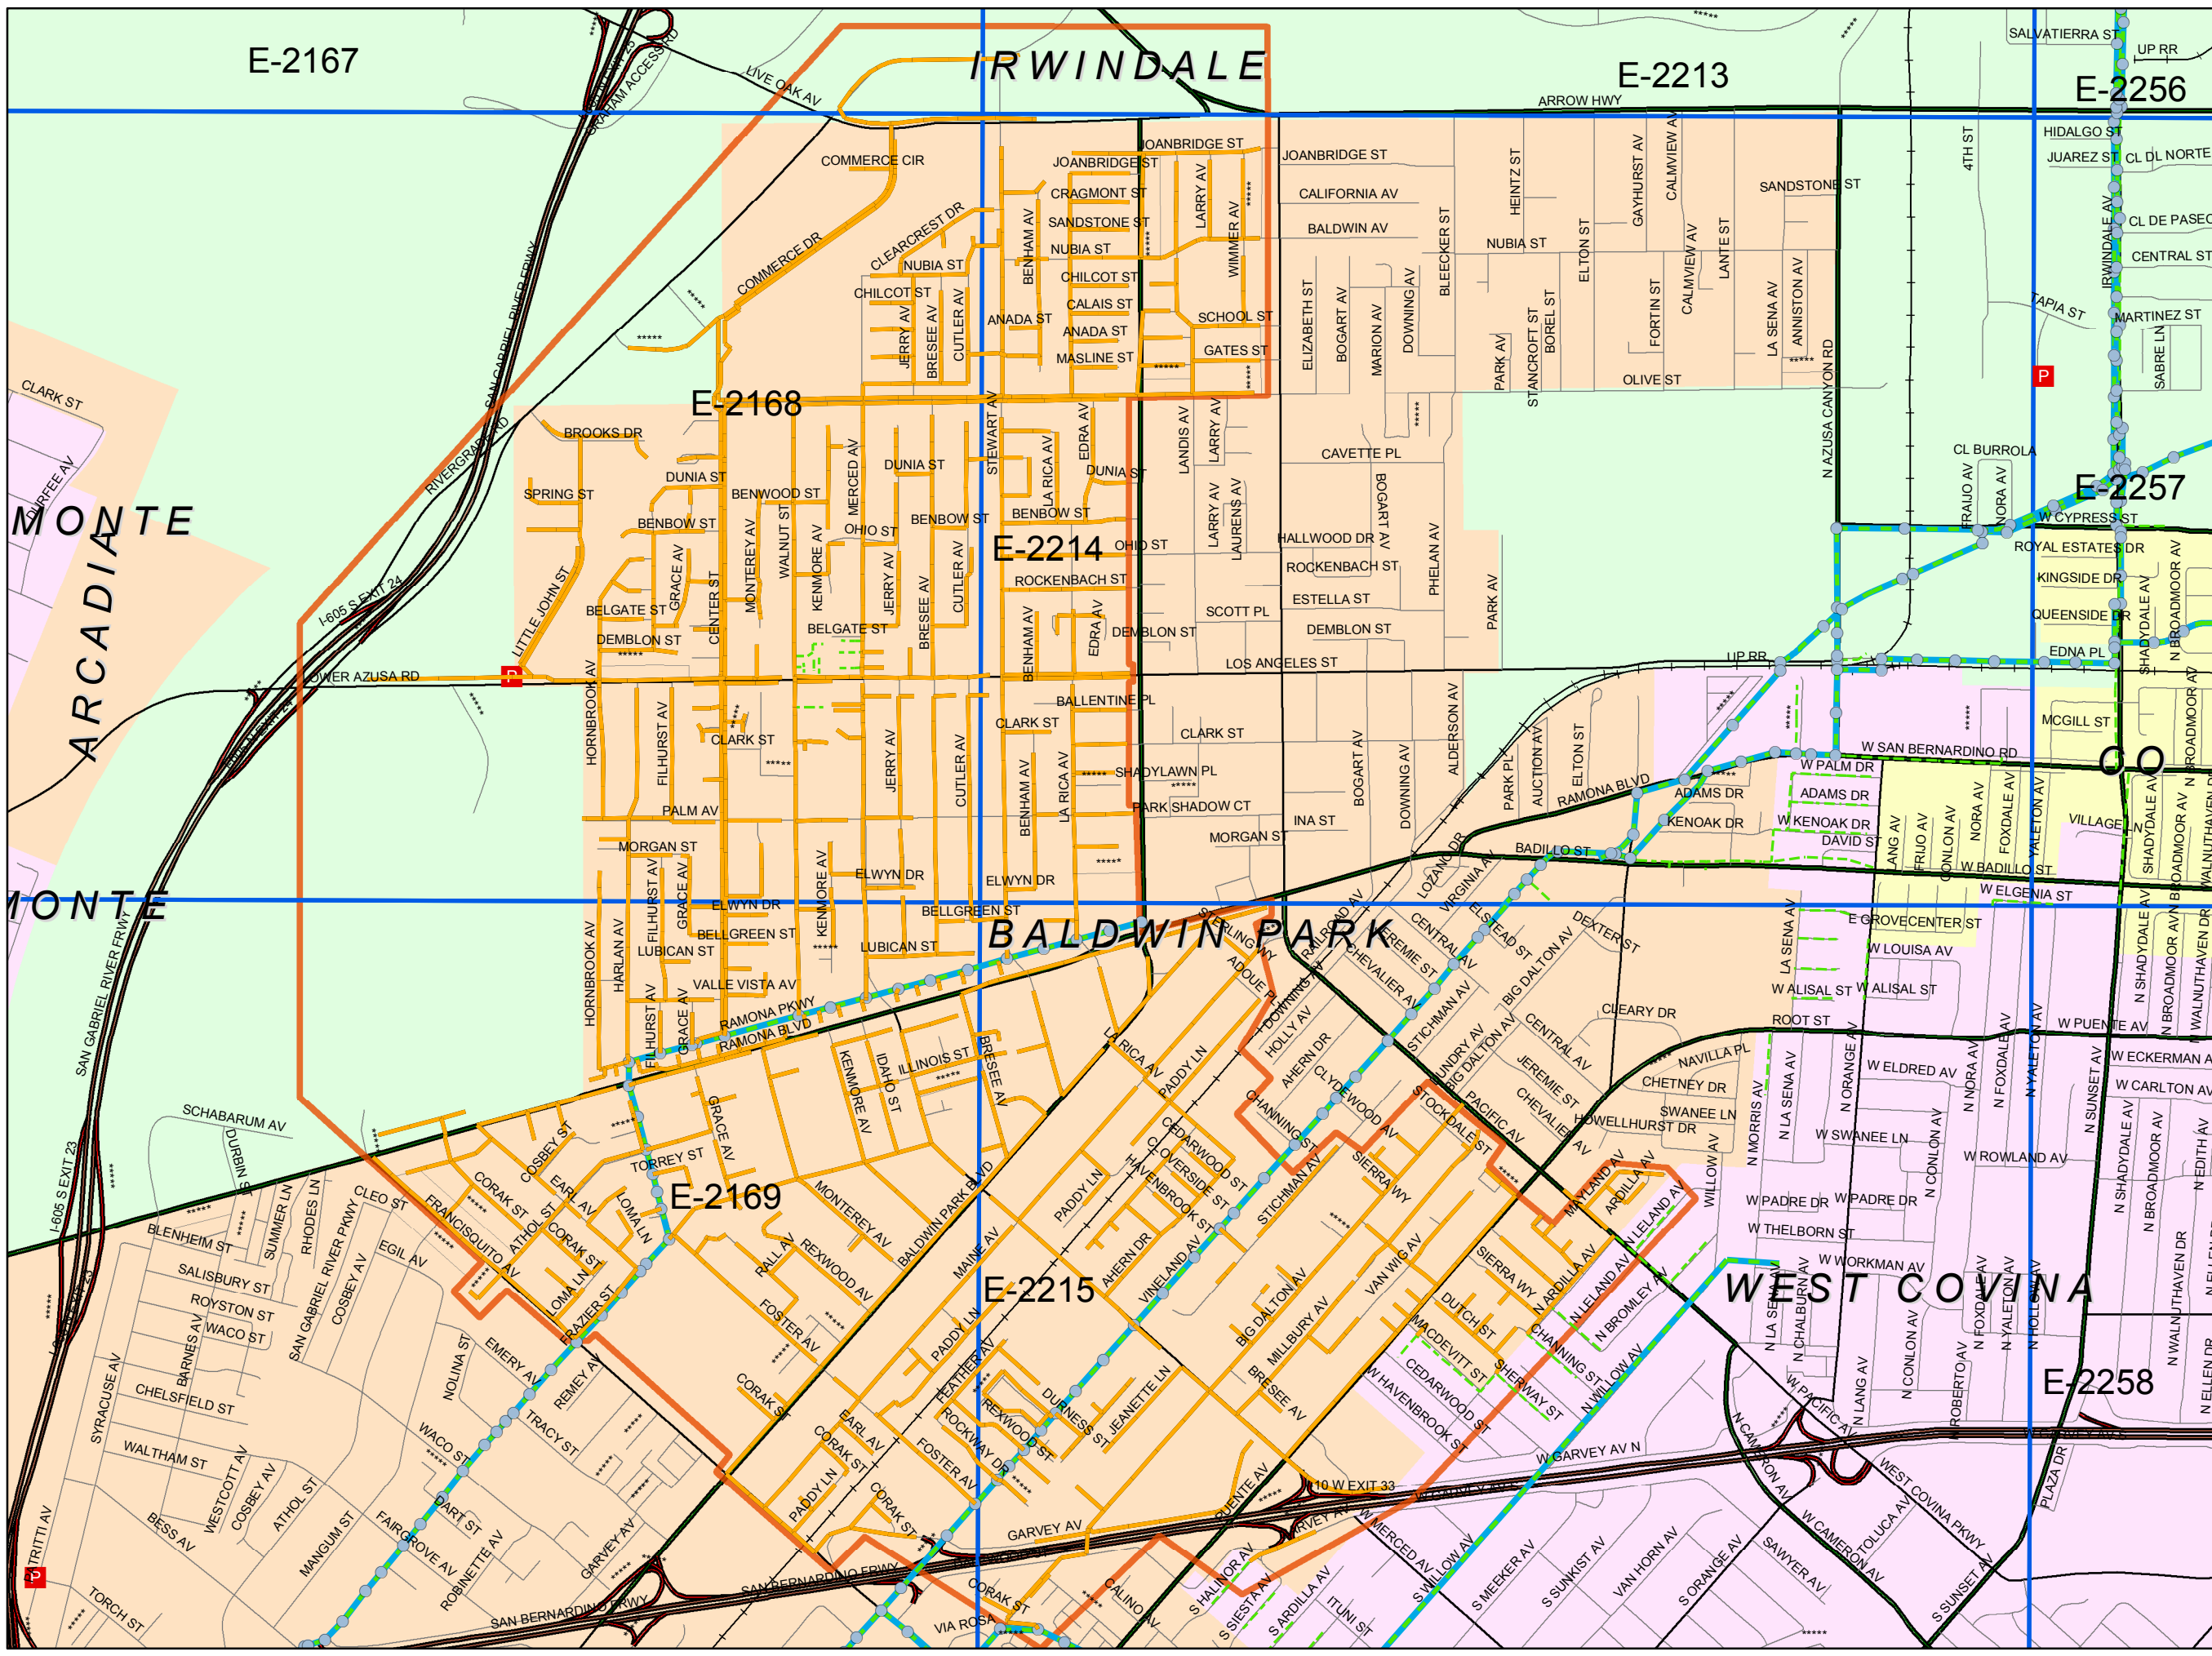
E-2167

IRWINDALE

E-2213

E-2256

LIVE OAK AV
ARROW HWY
SALVATIERRA ST
UP RR
HIDALGO ST
JUAREZ ST
CL DL NORTE
CL DE PASEO
CENTRAL ST
MARTINEZ ST
TAPIA ST
SABRE LN
IRWINDALE AV
4TH ST

COMMERCE CIR
JOANBRIDGE ST
JOANBRIDGE ST
JOANBRIDGE ST
CRAGMONT ST
SANDSTONE ST
NUBIA ST
CHILCOT ST
CALAIS ST
ANADA ST
ANADA ST
MASLINE ST
SCHOOL ST
GATES ST
LARRY AV
WIMMER AV
BENHAM AV
CLEARCREST DR
NUBIA ST
CHILCOT ST
COMMERCE DR
JERRY AV
BRESEE AV
CUTLER AV

CALIFORNIA AV
BALDWIN AV
NUBIA ST
HEINTZ ST
ELTON ST
GAYHURST AV
CALMVIEW AV
CALMVIEW AV
LANTE ST
SANDSTONE ST
FORTIN ST
ELIZABETH ST
BOGART AV
MARION AV
DOWNING AV
BLEECKER ST
PARK AV
STANCROFT ST
BOREL ST
OLIVE ST
LA SENA AV
ANNISTON AV
N AZUSA CANYON RD

E-2168

CLARK ST
DURFEE AV
MONTE
ARCADIA
BROOKS DR
SPRING ST
DUNIA ST
BENWOOD ST
BENBOW ST
DUNIA ST
STEWART AV
LA RICA AV
EDRA AV
DUNIA ST
LANDIS AV
LARRY AV
CAVETTE PL
BOGART AV
MERCED AV
OHIO ST
BENBOW ST
BENBOW ST
OHIO ST
E-2214
ROCKENBACH ST
LITTLE JOHN ST
BELGATE ST
GRACE AV
CENTER ST
MONTEREY AV
WALNUT ST
KENMORE AV
JERRY AV
BRESEE AV
CUTLER AV
BENHAM AV
EDRA AV
DEMBLON ST
DEMBLON ST
BELGATE ST
LARRY AV
LAURENS AV
HALLWOOD DR
ROCKENBACH ST
ESTELLA ST
SCOTT PL
DEMBLON ST
PHELAN AV
PARK AV
LOS ANGELES ST
I-605 S EXIT 24
RIVERGRADE RD
SAN GABRIEL RIVER FRWY
LOWER AZUSA RD
HORNBROOK AV
FILHURST AV
CLARK ST
BALLENTINE PL
CLARK ST
CLARK ST
JERRY AV
CUTLER AV
BENHAM AV
LA RICA AV
SHADYLAWN PL
PARK SHADOW CT
MORGAN ST
INA ST
PALM AV
MORGAN ST
BOGART AV
DOWNING AV
ALDERSON AV
PARK PL
AUCTION AV
ELTON ST
RAMONA BLVD
ELWYN DR
ELWYN DR
KENMORE AV
FILHURST AV
GRACE AV
ELWYN DR
BELLGREEN ST
BELLGREEN ST
LUBICAN ST
LUBICAN ST
HORNBROOK AV
HARLAN AV
VALLE VISTA AV
RAMONA PKWY
RAMONA BLVD
UP RR

MONTE
SAN GABRIEL RIVER FRWY
BALDWIN PARK

CL BURROLA
E-2257
FRAIJO AV
NORA AV
W CYPRESS ST
ROYAL ESTATES DR
KINGSIDE DR
QUEENSIDE DR
EDNA PL
SHADYDALE AV
N BROADMOOR AV
MCGILL ST
W SAN BERNARDINO RD
CO
W PALM DR
ADAMS DR
KENOAK DR
W KENOAK DR
DAVID ST
BADILLO ST
W BADILLO ST
VILLAGE LN
W ELGENIA ST
E GROVECENTER ST
W LOUISA AV
W ALISAL ST
W ALISAL ST
LA SENA AV
ROOT ST
W PUENTE AV
W ECKERMAN AV
W CARLTON AV
NAVILLA PL
CHETNEY DR
SWANEE LN
HOWELLHURST DR
W ELDRED AV
W SWANEE LN
W ROWLAND AV
W PADRE DR
W PADRE DR
W THELBORN ST
W WORKMAN AV
WEST COVINA
E-2258
ILLINOIS ST
IDAHO ST
BRESEE AV
KENMORE AV
STERLING WY
ADOUE PL
RAILROAD
DOWNING AV
HOLLY AV
AHERN DR
CHANNING ST
CLYDEWOOD AV
STICHMAN AV
CENTRAL AV
DEXTER ST
CLEARY DR
BIG DALTON AV
ELSTEAD ST
VIRGINIA AV
LOZANO DR
CHEVALIER AV
JEREMIE ST
SUNDRY AV
STOCKDALE ST
PACIFIC AV
SIERRA WY
SCHABARUM AV
DURBIN ST
COSBEY ST
TORREY ST
GRACE AV
E-2169
CORAK ST
EARL AV
ATHOL ST
FRANCISQUITO AV
CLEO ST
EGIL AV
LOMA LN
BLENHEIM ST
SUMMER LN
RHODES LN
SALISBURY ST
ROYSTON ST
WACO ST
SAN GABRIEL RIVER PKWY
COSBEY AV
BARNES AV
CHELSFIELD ST
SYRACUSE AV
WALTHAM ST
WESTCOTT AV
COSBEY AV
ATHOL ST
BESS AV
TRITTI AV
TORCH ST
MANGUM ST
FAIRGROVE AV
ROBINETTE AV
DART ST
WACO ST
TRACY ST
NOLINA ST
EMERY AV
REMEY AV
FRAZIER ST
MONTEREY AV
REXWOOD AV
FALL AV
FOSTER AV
CORAK ST
BALDWIN PARK BLVD
MAINE AV
E-2215
PADDY LN
PADDY LN
PADDY LN
CEDARWOOD ST
CLOVERSIDE ST
HAVENBROOK ST
VINELAND AV
AHERN DR
EARL AV
CORAK ST
FOSTER AV
ROCKWAY DR
FEATHER AV
REXWOOD ST
DURNESS ST
JEANETTE LN
BIG DALTON AV
MILLBURY AV
VAN WIG AV
BRESEE AV
SIERRA WY
N ARDILLA AV
N LELAND AV
DUTCH ST
MACDEVITT ST
CEDARWOOD ST
HAVENBROOK ST
SHERWAY ST
CHANNING ST
N BROMLEY AV
N WILLOW AV
MAYLAND AV
ARDILLA AV
LELAND AV
WILLOW AV
N MORRIS AV
N LA SENA AV
N ORANGE AV
N CONLON AV
N NORA AV
N FOXDALE AV
N YALETON AV
N SUNSET AV
N SHADYDALE AV
N BROADMOOR AV
N EDITH AV
N WALNUTHAVEN DR
N ELLEN DR
N LA SERENA AV
N CHALBURN AV
W PACIFIC AV
N LANG AV
N CONLON AV
N ROBERTO AV
N FOXDALE AV
N YALETON AV
N HOLLENBECK AV
PLAZA DR
W GARVEY AV N
I-10 W EXIT 33
GARVEY AV
GARVEY AV
CORAK ST
GARVEY AV
SAN BERNARDINO FRWY
SAN BERNARDINO FRWY
CORAK ST
VIA ROSA
CALINO AV
S HALINOR AV
S SIESTA AV
S ARDILLA AV
ITUNI ST
W MERCED AV
S WILLOW AV
S MEEKER AV
S SUNKIST AV
VAN HORN AV
S ORANGE AV
SAWYER AV
W CAMERON AV
TOLUCA AV
S SUNSET AV
WEST COVINA PKWY
N CAMERON AV
I-605 S EXIT 23
CENTER ST
ANG AV
FRAIJO AV
CONLON AV
NORA AV
FOXDALE AV
YALETON AV
SHADYDALE AV
BROADMOOR AV
WALNUTHAVEN DR